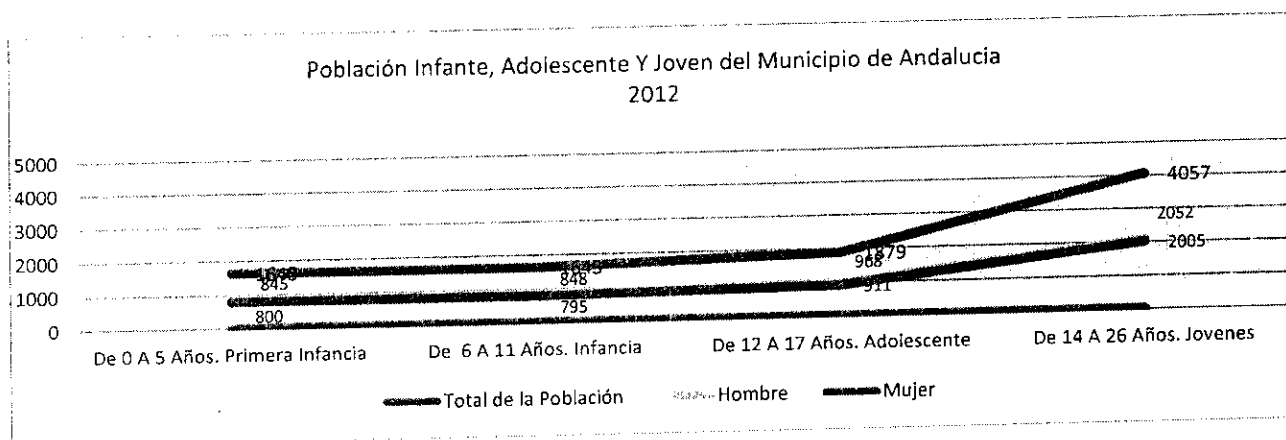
Población Infante, Adolescente Y Joven del Municipio de Andalucia
2012

5000
4000
3000
2000
1000
0

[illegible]
845
800
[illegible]
848
795
1879
968
911
4057
2052
2005

De 0 A 5 Años. Primera Infancia
De 6 A 11 Años. Infancia
De 12 A 17 Años. Adolescente
De 14 A 26 Años. Jovenes

Total de la Población
Hombre
Mujer